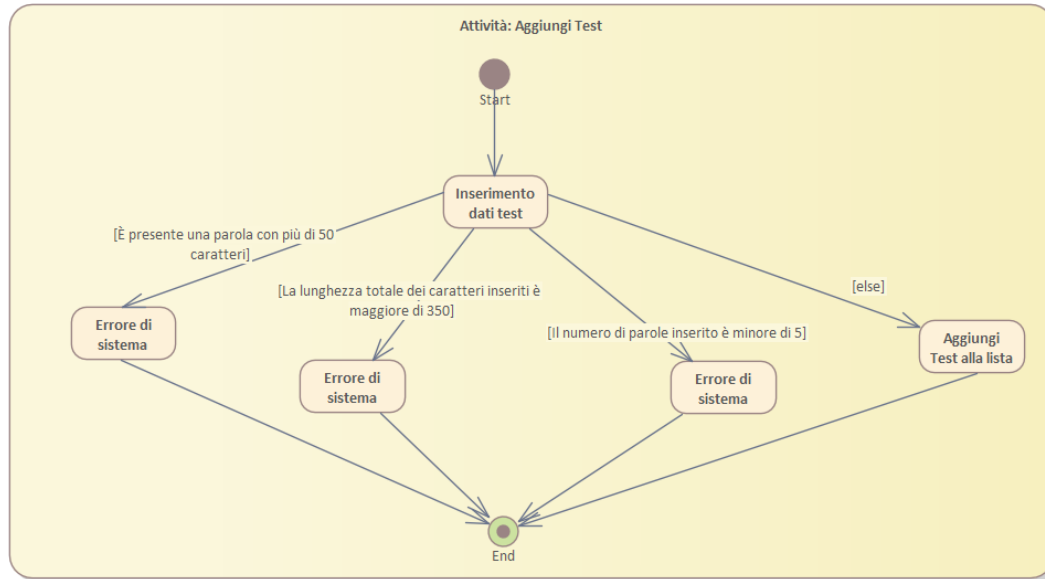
Attività: Aggiungi Test

Start

Inserimento dati test

[È presente una parola con più di 50 caratteri]

[La lunghezza totale dei caratteri inseriti è maggiore di 350]

[Il numero di parole inserito è minore di 5]

[else]

Errore di sistema

Errore di sistema

Errore di sistema

Aggiungi Test alla lista

End